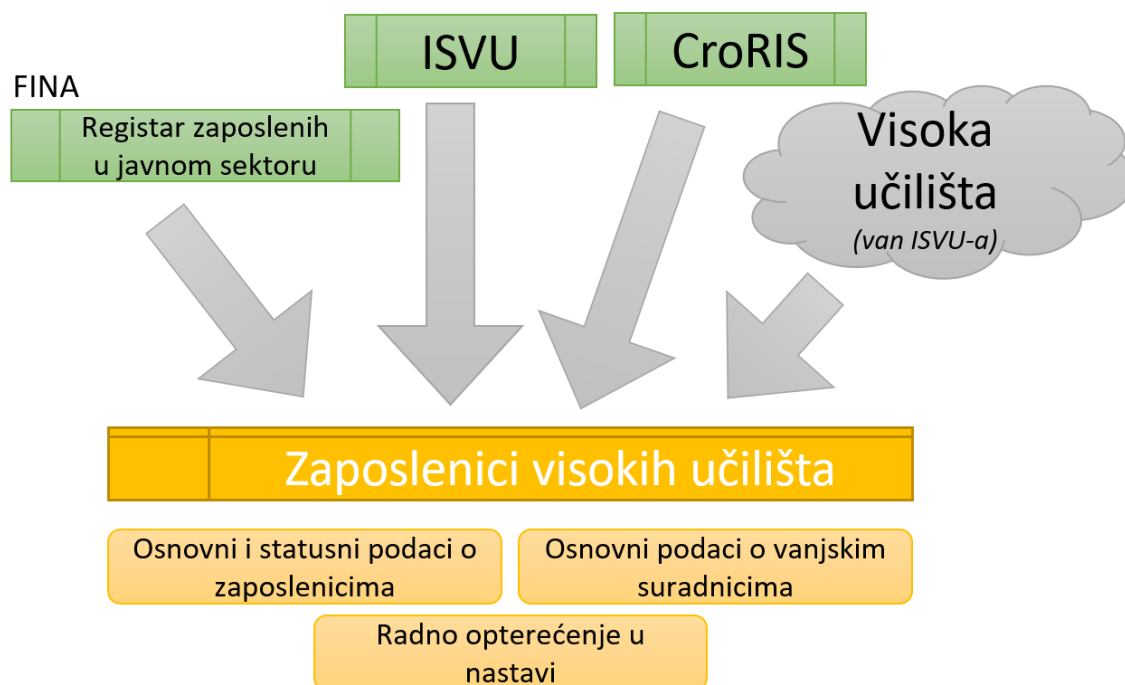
ISVU

CroRIS

FINA

Registar zaposlenih u javnom sektoru

Visoka učilišta
(van ISVU-a)

Zaposlenici visokih učilišta

Osnovni i statusni podaci o zaposlenicima

Osnovni podaci o vanjskim suradnicima

Radno opterećenje u nastavi